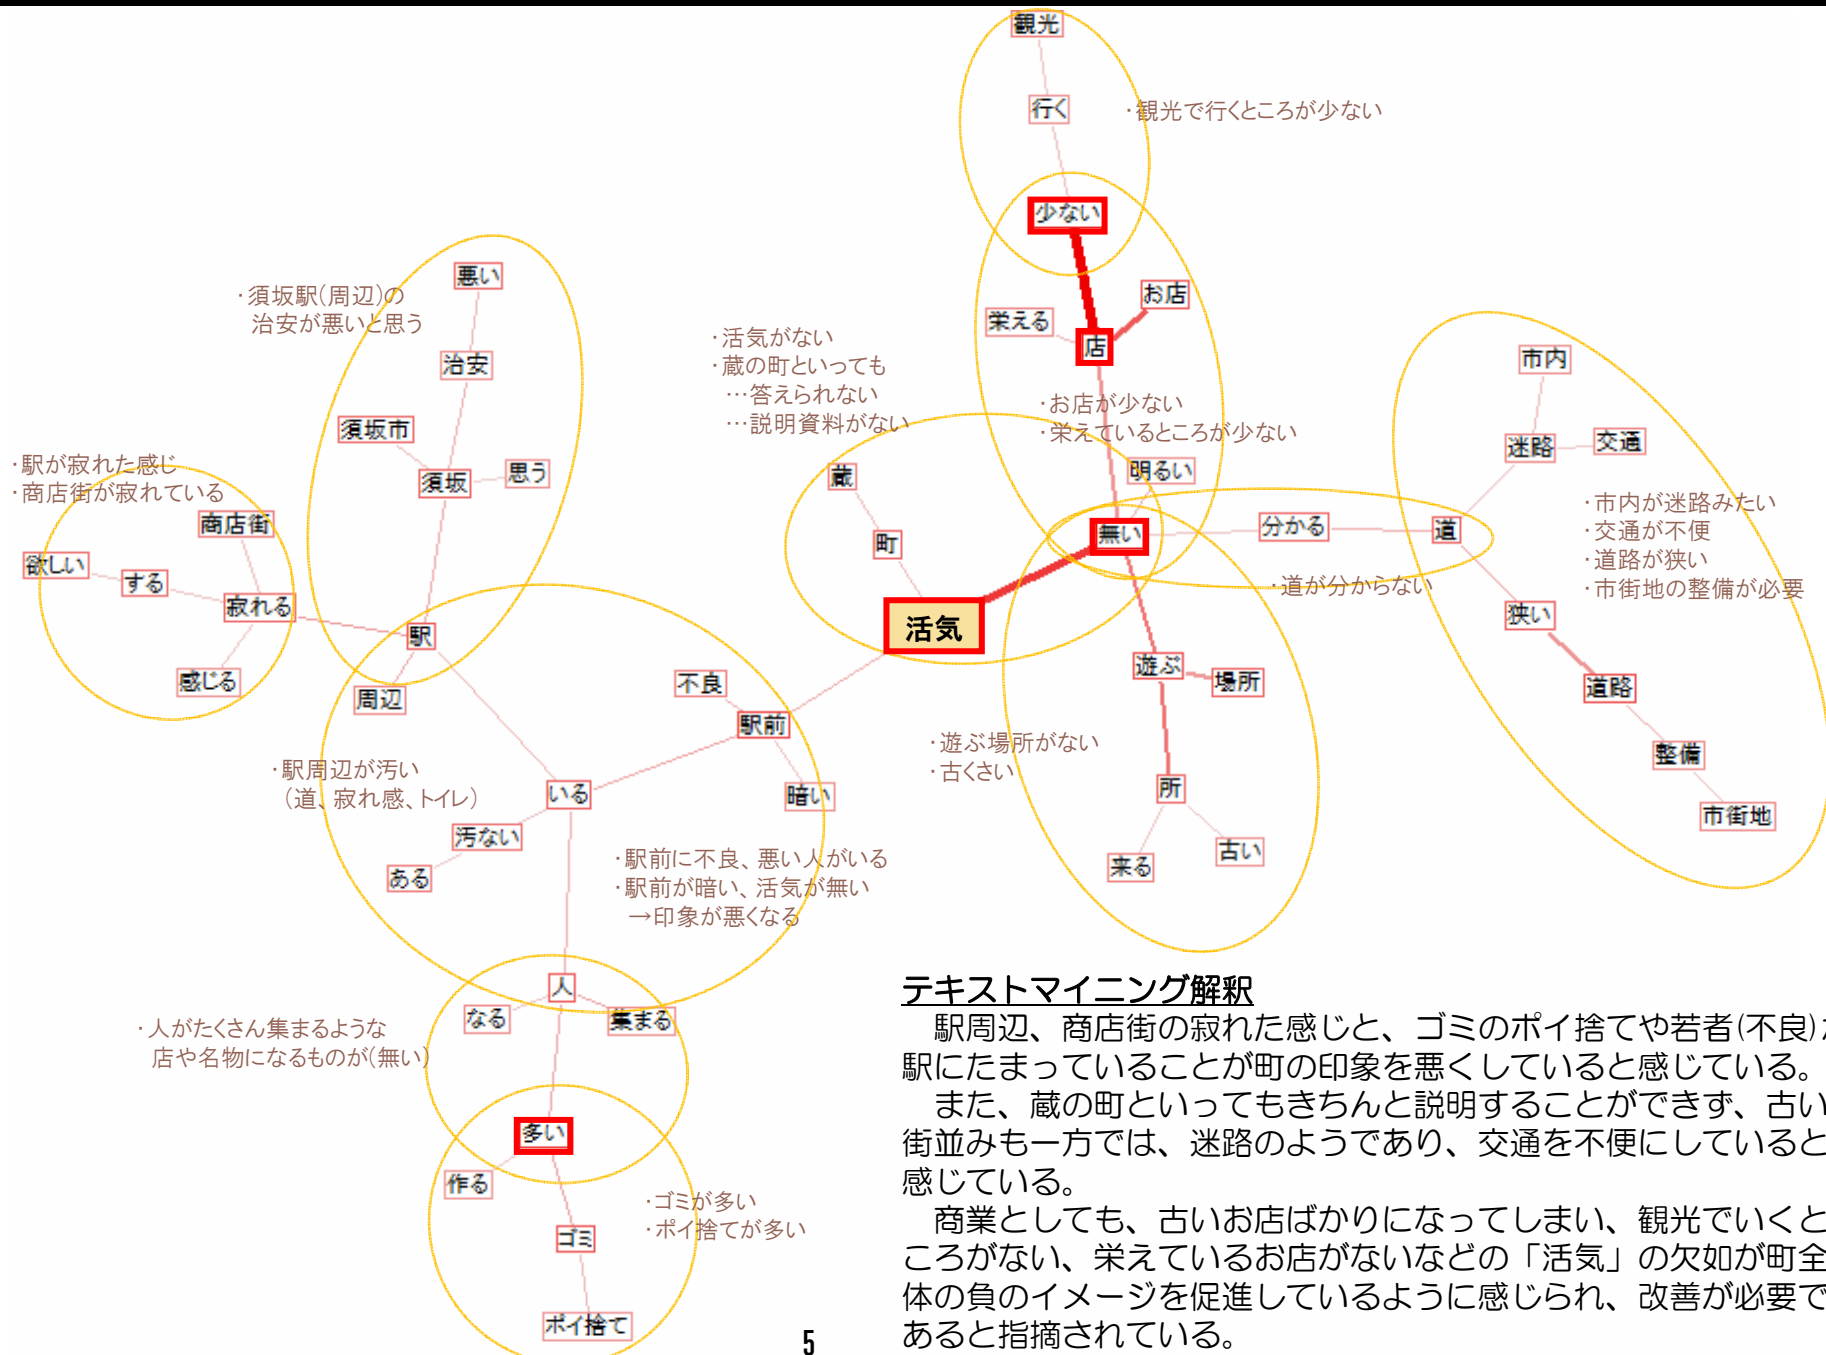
観光

行く

・観光で行くところが少ない

少ない

お店

栄える

店

・須坂駅(周辺)の
治安が悪いと思う

悪い

治安

須坂市

須坂

思う

・活気がない
・蔵の町といっても
…答えられない
…説明資料がない

・お店が少ない
・栄えているところが少ない

市内

迷路

交通

明るい

蔵

・駅が寂れた感じ
・商店街が寂れている

商店街

欲しい

する

寂れる

感じる

駅

周辺

町

無い

分かる

道

・市内が迷路みたい
・交通が不便
・道路が狭い
・市街地の整備が必要

・道が分からない

狭い

活気

道路

遊ぶ

場所

整備

不良

駅前

・駅周辺が汚い
(道、寂れ感、トイレ)

いる

暗い

汚ない

ある

・遊ぶ場所がない
・古くさい

所

市街地

来る

古い

・駅前に不良、悪い人がいる
・駅前が暗い、活気が無い
→印象が悪くなる

人

なる

集まる

・人がたくさん集まるような
店や名物になるものが(無い)

多い

作る

ゴミ

・ゴミが多い
・ポイ捨てが多い

ポイ捨て

5

テキストマイニング解釈
駅周辺、商店街の寂れた感じと、ゴミのポイ捨てや若者(不良)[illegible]駅にたまっていることが町の印象を悪くしていると感じている。
また、蔵の町といってもきちんと説明することができず、古い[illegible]街並みも一方では、迷路のようであり、交通を不便にしていると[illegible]感じている。
商業としても、古いお店ばかりになってしまい、観光でいくと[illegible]ころがない、栄えているお店がないなどの「活気」の欠如が町全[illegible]体の負のイメージを促進しているように感じられ、改善が必要で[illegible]あると指摘されている。